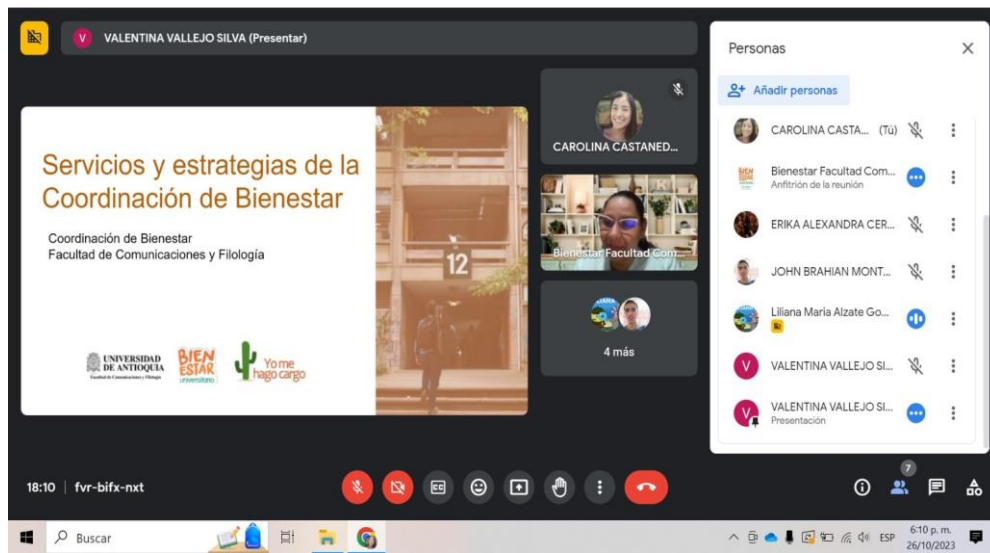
V VALENTINA VALLEJO SILVA (Presentar)

Servicios y estrategias de la Coordinación de Bienestar

Coordinación de Bienestar
Facultad de Comunicaciones y Filología

12

UNIVERSIDAD DE ANTIOQUIA
Facultad de Comunicaciones y Filología

BIEN ESTAR universitario

Yo me hago cargo

CAROLINA CASTANED...

Bienestar Facultad Com...

4 más

Personas

Añadir personas

CAROLINA CASTA... (Tú)

Bienestar Facultad Com...
Anfitrión de la reunión

ERIKA ALEXANDRA CER...

JOHN BRAHIAN MONT...

Liliana Maria Alzate Go...

VALENTINA VALLEJO SI...

VALENTINA VALLEJO SI...
Presentación

18:10 | fvr-bifx-nxt

7

Buscar

ESP 6:10 p. m. 26/10/2023